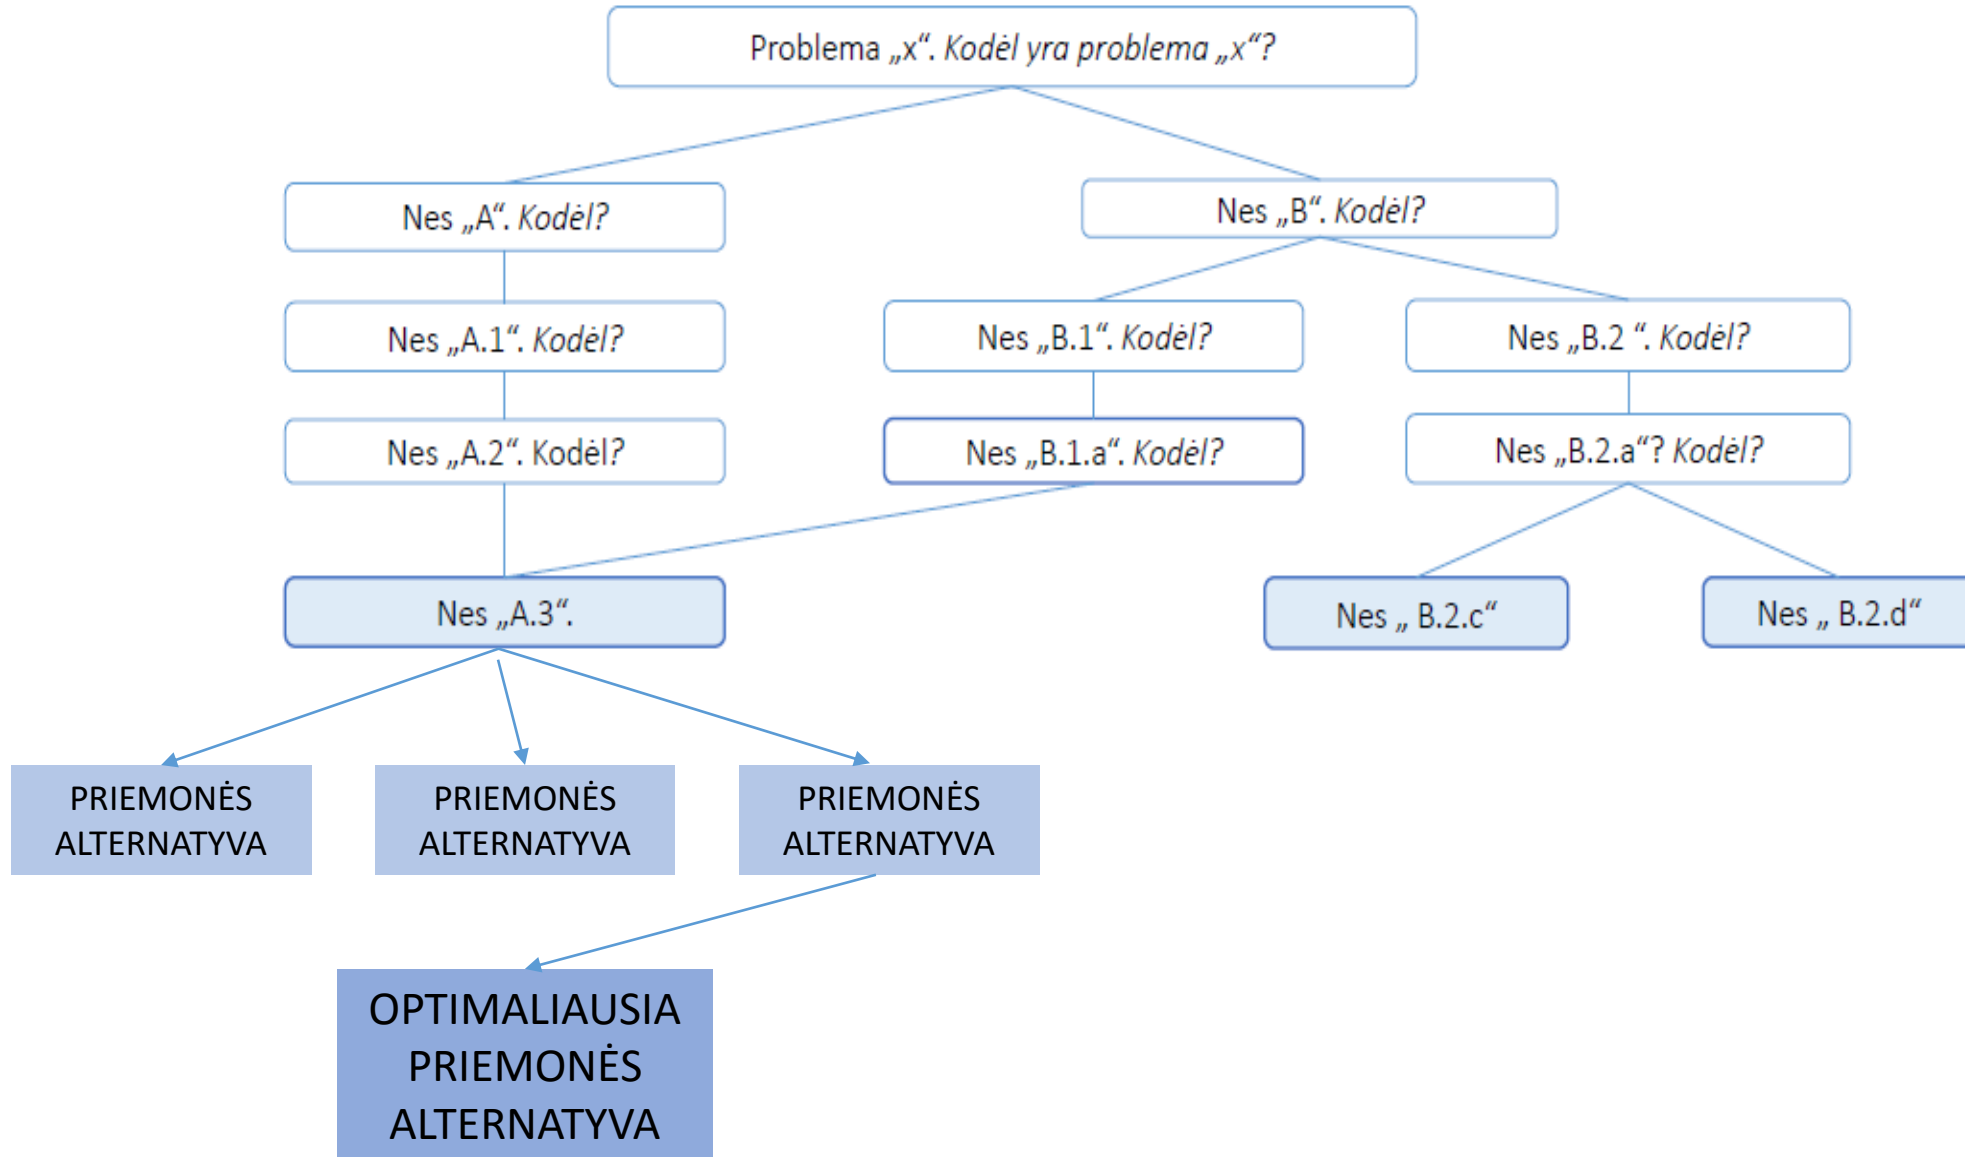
Problema „x“. Kodėl yra problema „x“?

Nes „A“. Kodėl?

Nes „B“. Kodėl?

Nes „A.1“. Kodėl?

Nes „B.1“. Kodėl?

Nes „B.2 “. Kodėl?

Nes „A.2“. Kodėl?

Nes „B.1.a“. Kodėl?

Nes „B.2.a“? Kodėl?

Nes „A.3“.

Nes „ B.2.c“

Nes „ B.2.d“

PRIEMONĖS ALTERNATYVA

PRIEMONĖS ALTERNATYVA

PRIEMONĖS ALTERNATYVA

OPTIMALIAUSIA PRIEMONĖS ALTERNATYVA